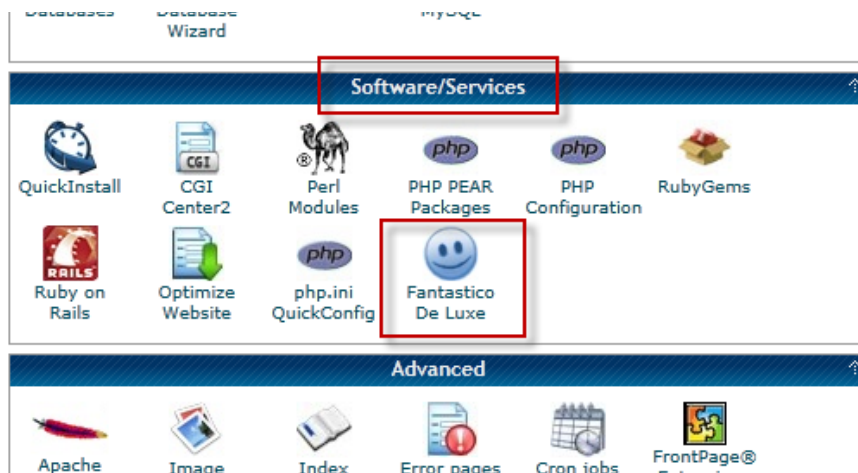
Databases Database Wizard MySQL

Software/Services

CGI

php

php

QuickInstall CGI Center2 Perl Modules PHP PEAR Packages PHP Configuration RubyGems

RAILS

php

Ruby on Rails Optimize Website php.ini QuickConfig Fantastico De Luxe

Advanced

Apache Image Index Error pages Cron jobs FrontPage® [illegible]